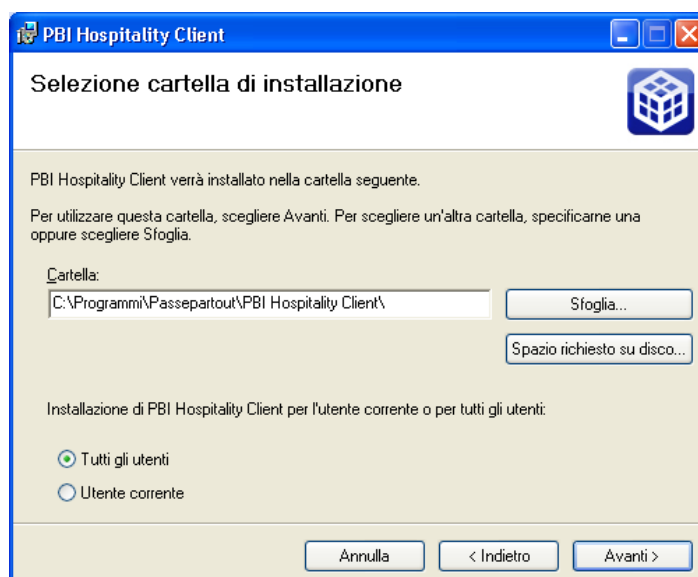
PBI Hospitality Client

Selezione cartella di installazione

PBI Hospitality Client verrà installato nella cartella seguente.

Per utilizzare questa cartella, scegliere Avanti. Per scegliere un'altra cartella, specificarne una oppure scegliere Sfoglia.

Cartella:

C:\Programmi\Passepartout\PBI Hospitality Client\

Sfoglia...

Spazio richiesto su disco...

Installazione di PBI Hospitality Client per l'utente corrente o per tutti gli utenti:

Tutti gli utenti

Utente corrente

Annulla

< Indietro

Avanti >